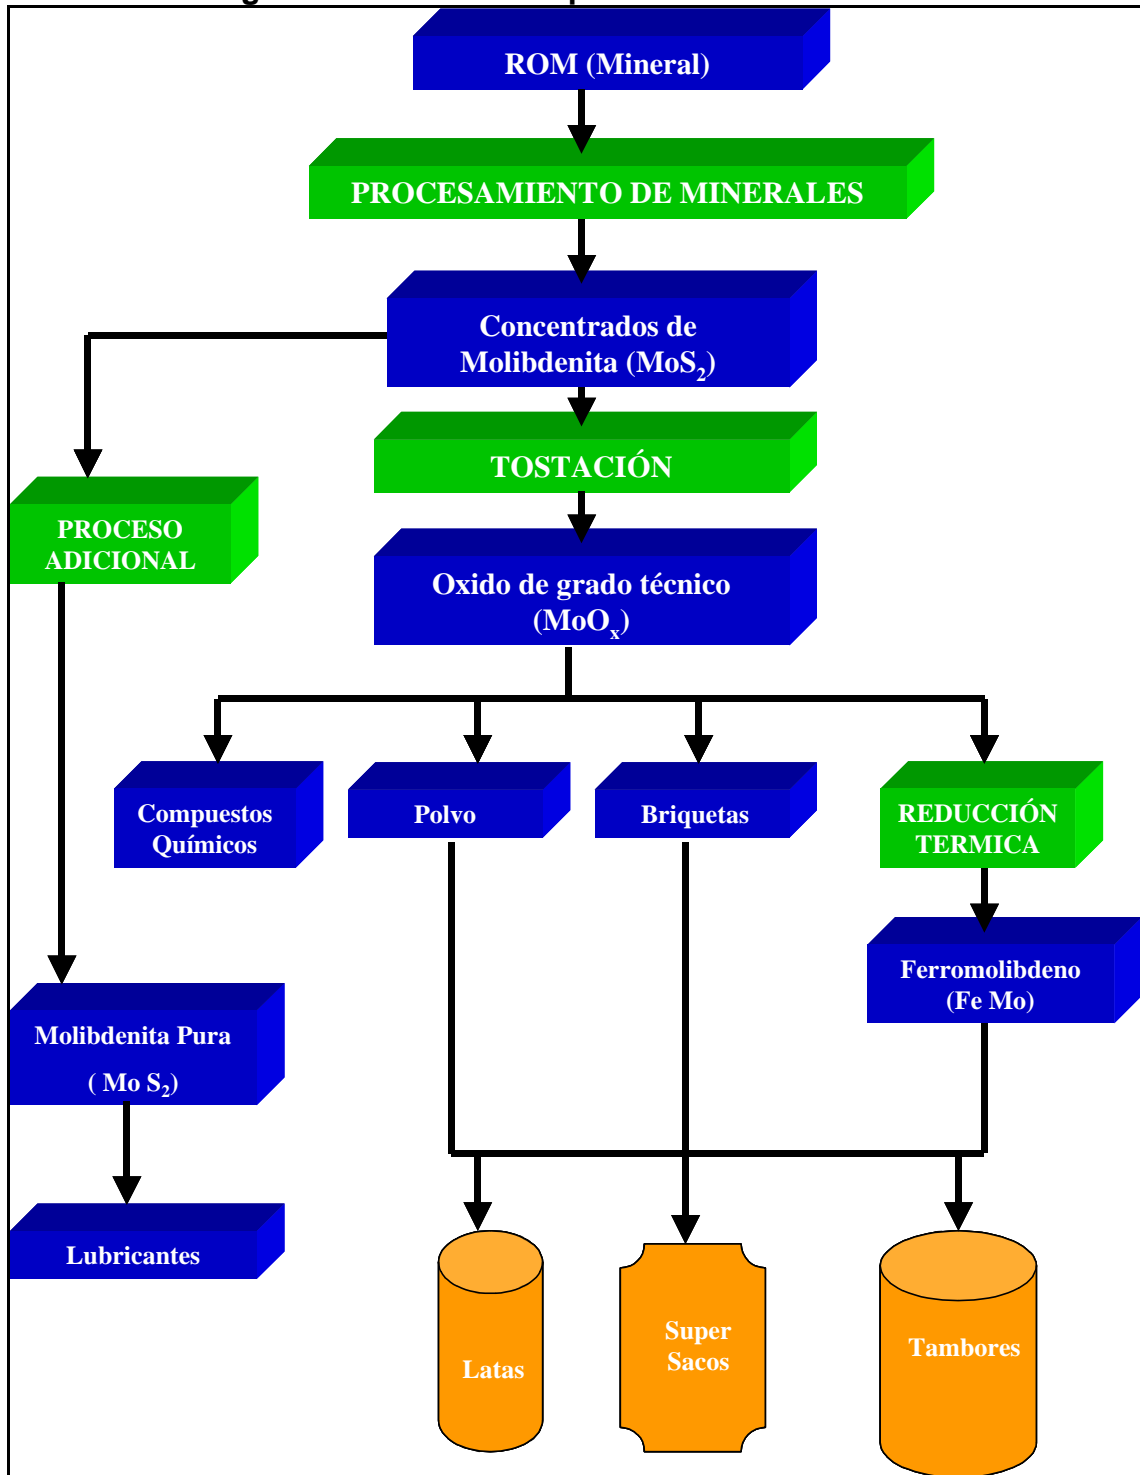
ROM (Mineral)

PROCESAMIENTO DE MINERALES

Concentrados de Molibdenita ($MoS_2$)

TOSTACIÓN

PROCESO ADICIONAL

Oxido de grado técnico ($MoO_x$)

Compuestos Químicos

Polvo

Briquetas

REDUCCIÓN TERMICA

Ferromolibdeno (Fe Mo)

Molibdenita Pura ( Mo $S_2$)

Lubricantes

Latas

Super Sacos

Tambores